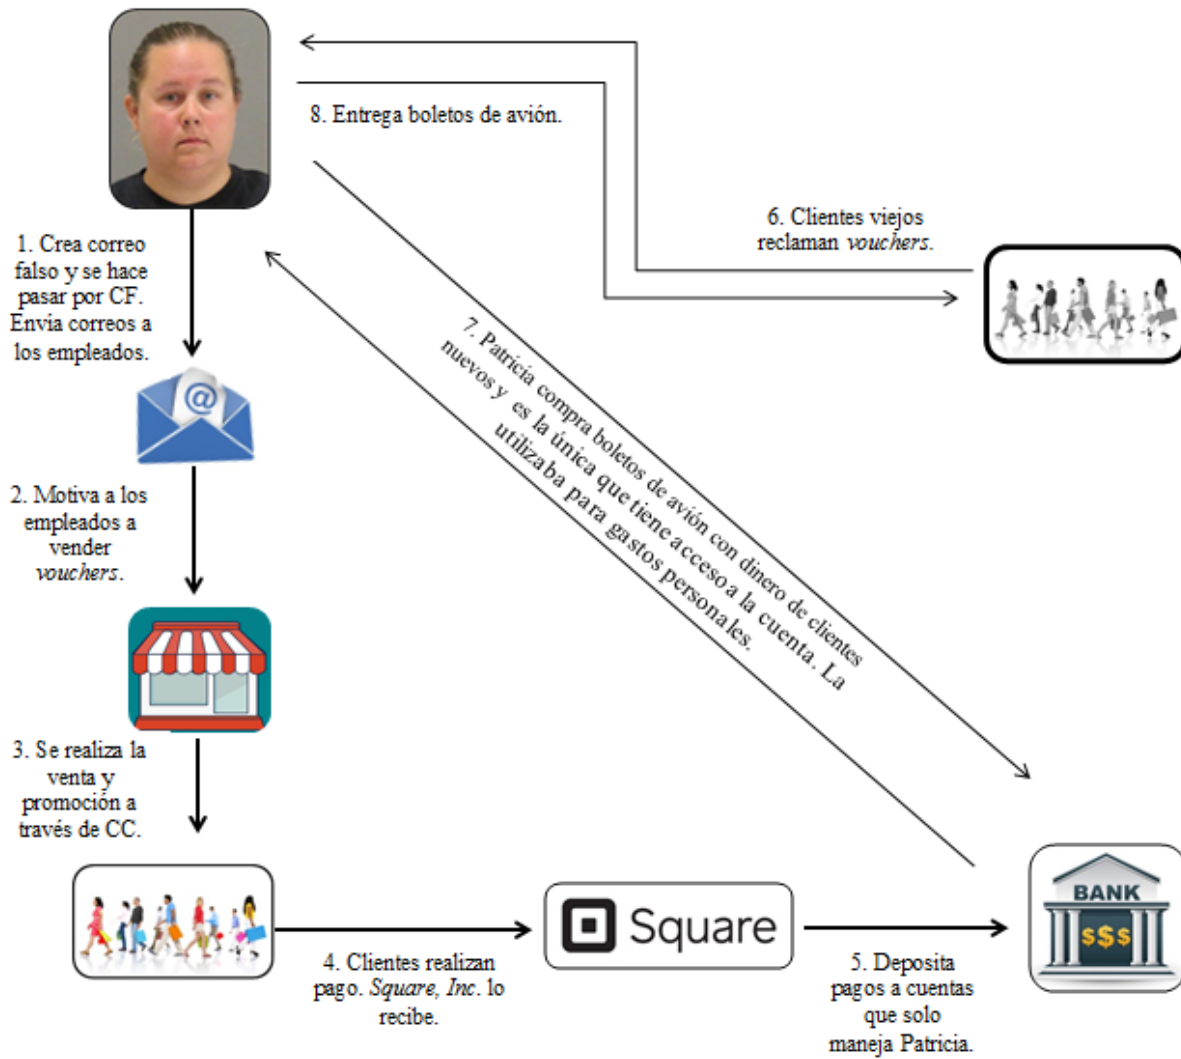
8. Entrega boletos de avión.

6. Clientes viejos reclaman *vouchers*.

1. Crea correo falso y se hace pasar por CF. Envia correos a los empleados.

7. Patricia compra boletos de avión con dinero de clientes nuevos y es la única que tiene acceso a la cuenta. La utilizaba para gastos personales.

2. Motiva a los empleados a vender *vouchers*.

3. Se realiza la venta y promoción a través de CC.

Square

BANK

$$$

4. Clientes realizan pago. *Square, Inc*. lo recibe.

5. Deposita pagos a cuentas que solo maneja Patricia.